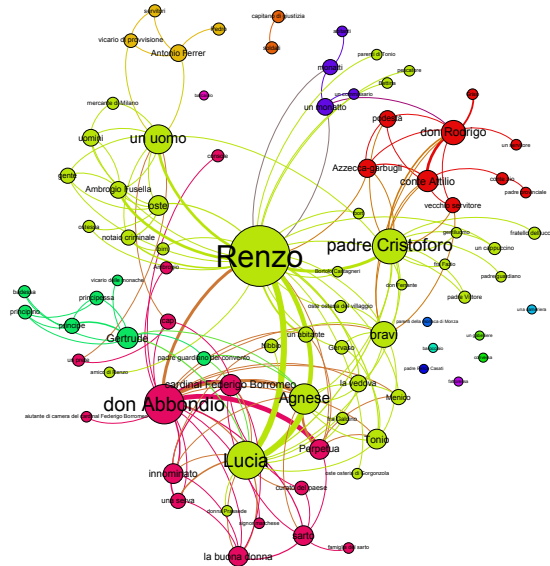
servitori
vicario di provvisione
Antonio Ferrer
capitano di giustizia
Ambrogio Fusella
Renzo
padre Cristoforo
don Abbondio
Lucia
Agnese
Gertrude
cardinal Federigo Borromeo
don Rodrigo
conte Attilio
Azzecca-garbugli
un uomo
oste
bravi
Perpetua
Tonio
Gervaso
la vedova
Menico
innominato
la buona donna
sarto
un mercante
un notaio
podestà
vecchio servitore
mercante di Milano
uomini
gente
notaio criminale
principessa
principe
padre guardiano del convento
un birbante
un vecchio
console del paese
una serva
donna Prassede
famiglia del sarto
vicario delle monache
la badessa
autante di camera del cardinal Federigo Borromeo
padre provinciale
conte zio
padre guardiano
fratello del tonio
un cappuccino
fra Fazio
padre Vittore
don Ferrante
Bortolo Castagneri
oste dell'osteria del villaggio
oste osteria di Gorgonzola
padre Zaccaria
il Griso
il Nibbio
Bettina
parenti di Tonio
pescatore
un cappellano
padre della badessa di Monza
una monaca